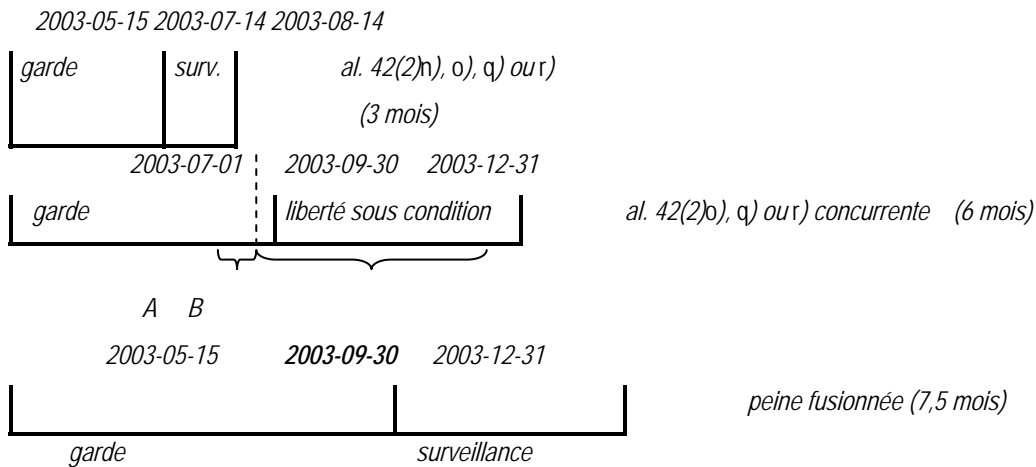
2003-05-15 2003-07-14 2003-08-14

garde | surv. | al. 42(2)n), o), q) ou r)

(3 mois)

2003-07-01 2003-09-30 2003-12-31

garde | liberté sous condition | al. 42(2)o), q) ou r) concurrente (6 mois)

A B

2003-05-15 **2003-09-30** 2003-12-31

peine fusionnée (7,5 mois)

garde surveillance